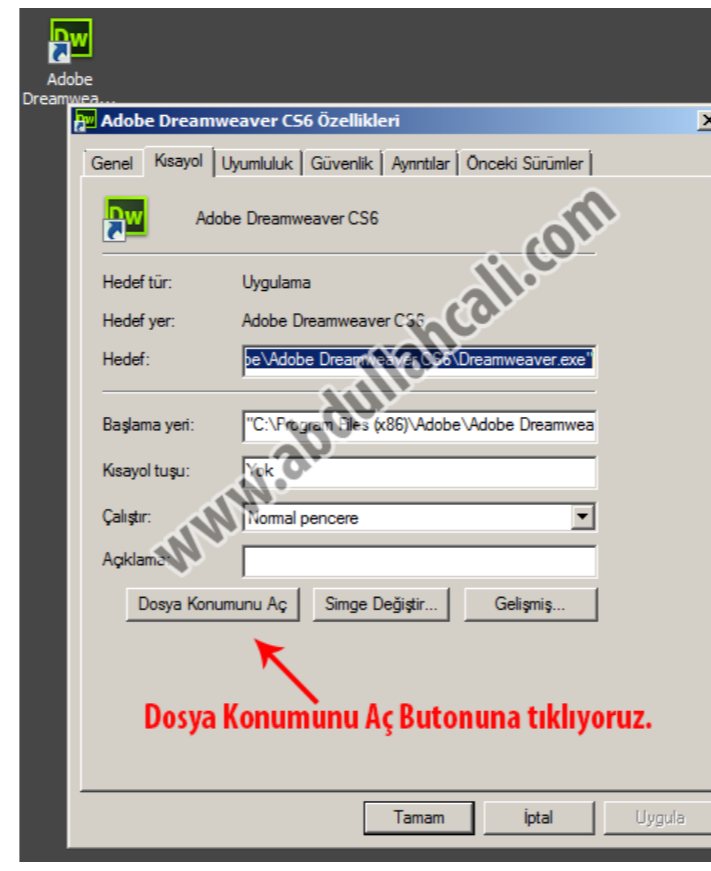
Dw

Adobe Dreamwea...

Dw Adobe Dreamweaver CS6 Özellikleri

Genel | Kısayol | Uyumluluk | Güvenlik | Ayrıntılar | Önceki Sürümler

Dw Adobe Dreamweaver CS6

Hedef tür: Uygulama

Hedef yer: Adobe Dreamweaver CS6

Hedef: be\Adobe Dreamweaver CS6\Dreamweaver.exe"

Başlama yeri: "C:\Program Files (x86)\Adobe\Adobe Dreamwea

Kısayol tuşu: Yok

Çalıştır: Normal pencere

Açıklama:

Dosya Konumunu Aç | Simge Değiştir... | Gelişmiş...

www.abdullahcali.com

Dosya Konumunu Aç Butonuna tıklıyoruz.

Tamam | İptal | Uygula